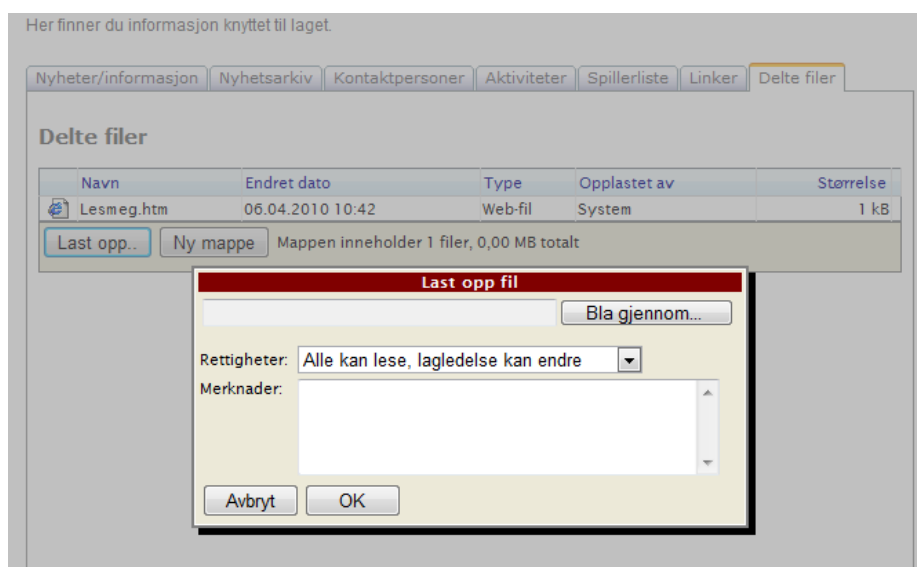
Her finner du informasjon knyttet til laget.

Nyheter/informasjon | Nyhetsarkiv | Kontaktpersoner | Aktiviteter | Spillerliste | Linker | Delte filer

Delte filer

| Navn | Endret dato | Type | Opplastet av | Størrelse |
|---|---|---|---|---|
| Lesmeg.htm | 06.04.2010 10:42 | Web-fil | System | 1 kB |

Last opp.. Ny mappe Mappen inneholder 1 filer, 0,00 MB totalt

Last opp fil

Bla gjennom...

Rettigheter: Alle kan lese, lagledelse kan endre

Merknader:

Avbryt OK